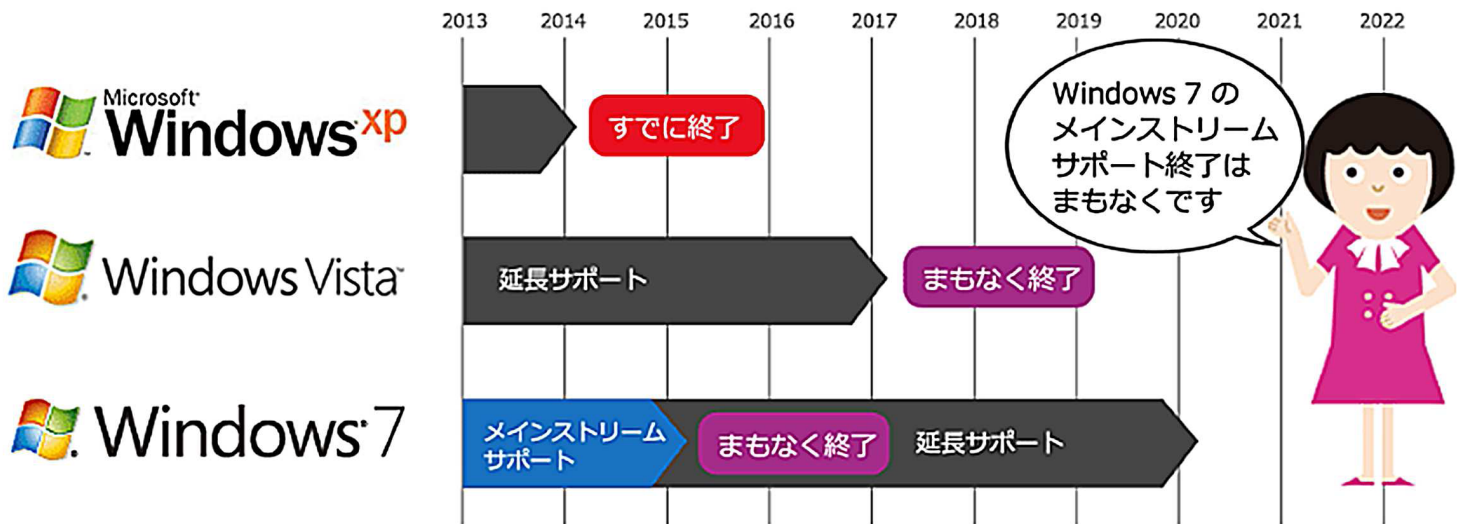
2013 2014 2015 2016 2017 2018 2019 2020 2021 2022

Microsoft Windows xp

すでに終了

Windows 7 の メインストリーム サポート終了は まもなくです

Windows Vista

延長サポート

まもなく終了

Windows 7

メインストリーム サポート

まもなく終了

延長サポート